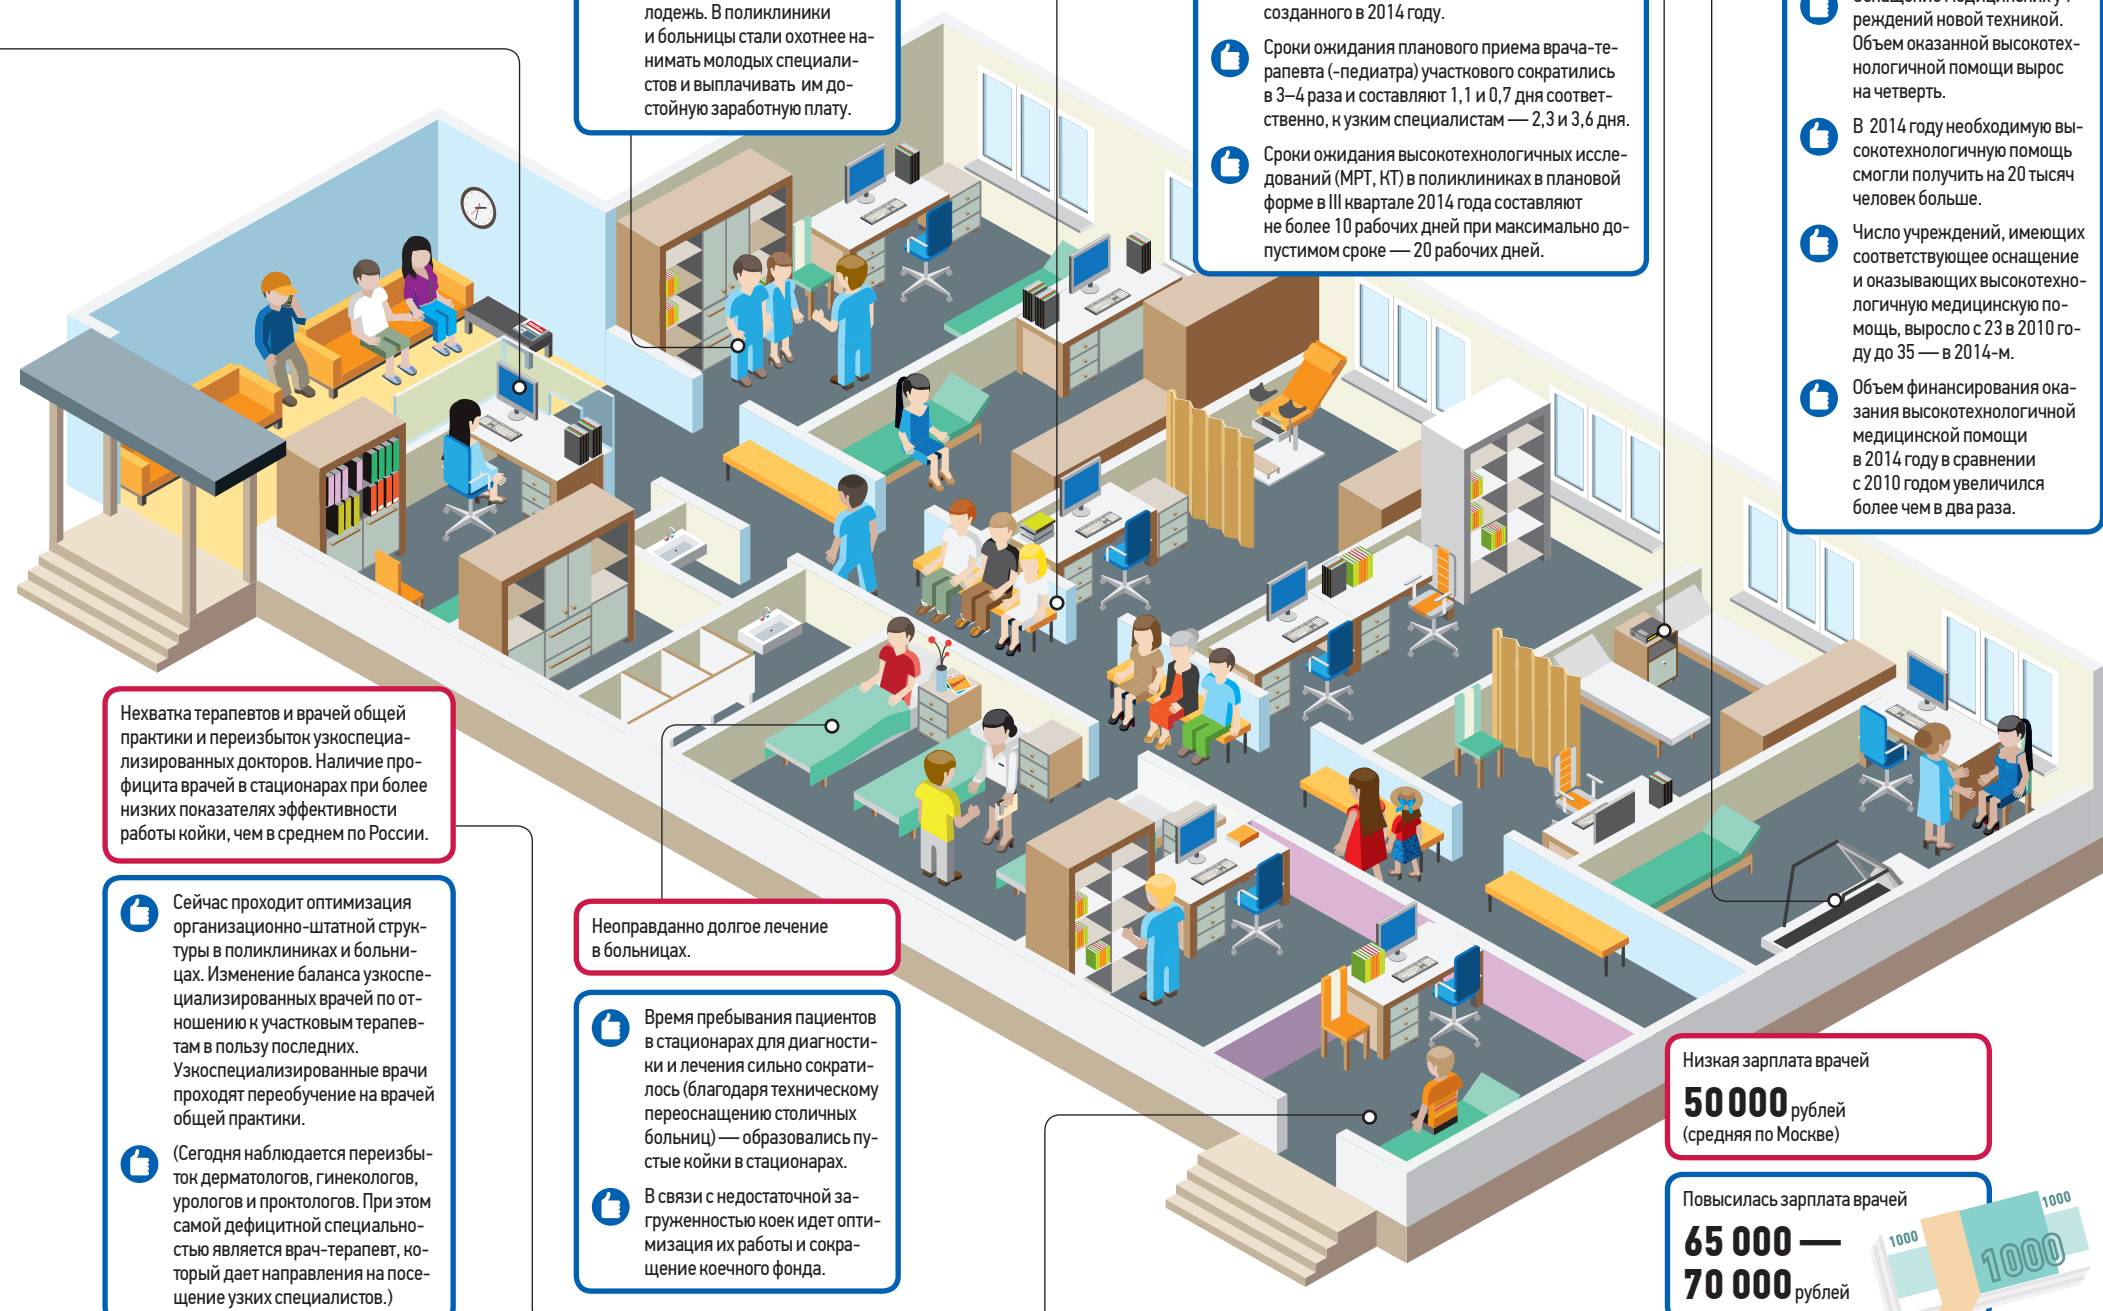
лодежь. В поликлиники и больницы стали охотнее нанимать молодых специалистов и выплачивать им достойную заработную плату.

созданного в 2014 году.

Сроки ожидания планового приема врача-терапевта (-педиатра) участкового сократились в 3–4 раза и составляют 1,1 и 0,7 дня соответственно, к узким специалистам — 2,3 и 3,6 дня.

Сроки ожидания высокотехнологичных исследований (МРТ, КТ) в поликлиниках в плановой форме в III квартале 2014 года составляют не более 10 рабочих дней при максимально допустимом сроке — 20 рабочих дней.

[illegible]реждений новой техникой. Объем оказанной высокотехнологичной помощи вырос на четверть.

В 2014 году необходимую высокотехнологичную помощь смогли получить на 20 тысяч человек больше.

Число учреждений, имеющих соответствующее оснащение и оказывающих высокотехнологичную медицинскую помощь, выросло с 23 в 2010 году до 35 — в 2014-м.

Объем финансирования оказания высокотехнологичной медицинской помощи в 2014 году в сравнении с 2010 годом увеличился более чем в два раза.

Нехватка терапевтов и врачей общей практики и переизбыток узкоспециализированных докторов. Наличие профицита врачей в стационарах при более низких показателях эффективности работы койки, чем в среднем по России.

Сейчас проходит оптимизация организационно-штатной структуры в поликлиниках и больницах. Изменение баланса узкоспециализированных врачей по отношению к участковым терапевтам в пользу последних. Узкоспециализированные врачи проходят переобучение на врачей общей практики.

(Сегодня наблюдается переизбыток дерматологов, гинекологов, урологов и проктологов. При этом самой дефицитной специальностью является врач-терапевт, который дает направления на посещение узких специалистов.)

Неоправданно долгое лечение в больницах.

Время пребывания пациентов в стационарах для диагностики и лечения сильно сократилось (благодаря техническому переоснащению столичных больниц) — образовались пустые койки в стационарах.

В связи с недостаточной загруженностью коек идет оптимизация их работы и сокращение коечного фонда.

Низкая зарплата врачей
50 000 рублей
(средняя по Москве)

Повысилась зарплата врачей
65 000 — 70 000 рублей

1000 1000 1000